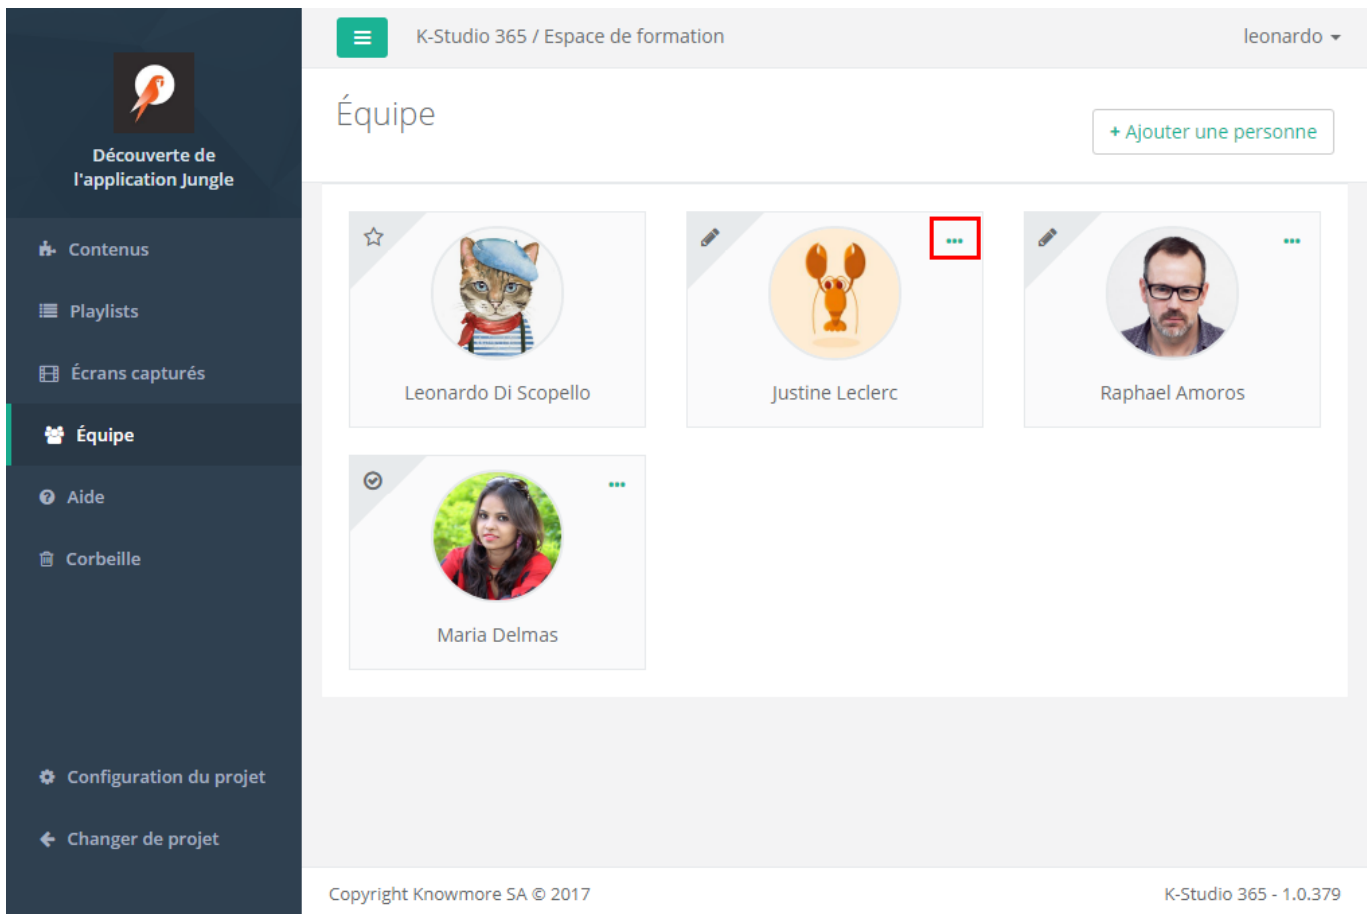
Découverte de l'application Jungle

Contenus

Playlists

Écrans capturés

Équipe

Aide

Corbeille

Configuration du projet

Changer de projet

K-Studio 365 / Espace de formation

leonardo

Équipe

+ Ajouter une personne

Leonardo Di Scopello

•••

Justine Leclerc

•••

Raphael Amoros

•••

Maria Delmas

Copyright Knowmore SA © 2017

K-Studio 365 - 1.0.379